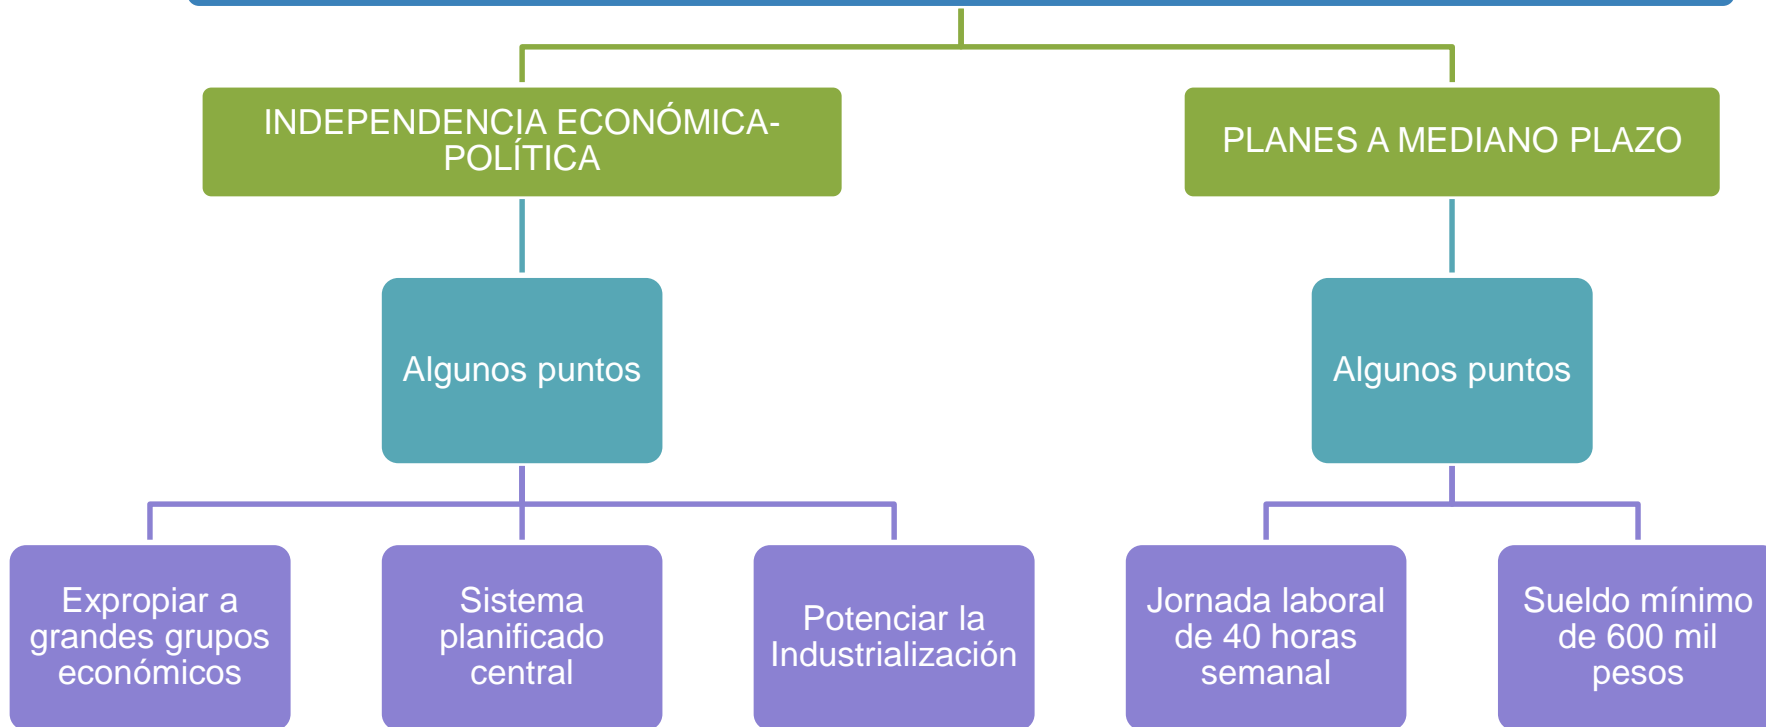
INDEPENDENCIA ECONÓMICA-POLÍTICA

PLANES A MEDIANO PLAZO

Algunos puntos

Algunos puntos

Expropiar a grandes grupos económicos

Sistema planificado central

Potenciar la Industrialización

Jornada laboral de 40 horas semanal

Sueldo mínimo de 600 mil pesos